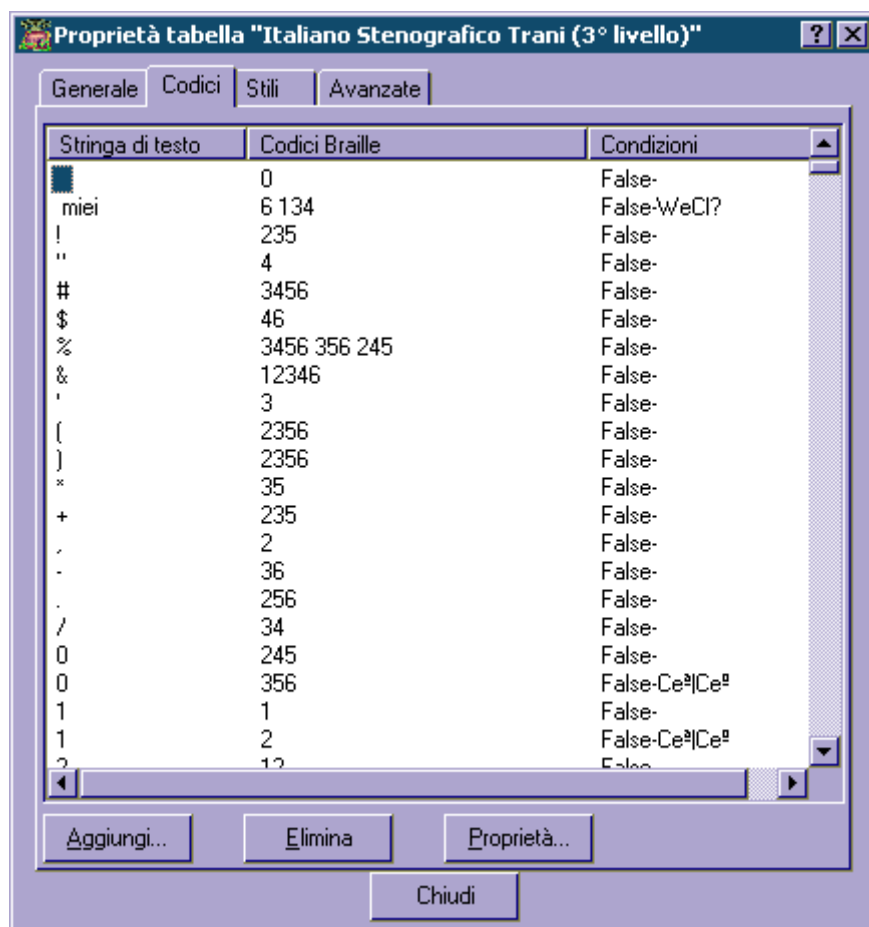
Proprietà tabella "Italiano Stenografico Trani (3° livello)"

?

Generale | Codici | Stili | Avanzate

| Stringa di testo | Codici Braille | Condizioni |
|---|---|---|
| | 0 | False- |
| miei | 6 134 | False-WeCl? |
| ! | 235 | False- |
| " | 4 | False- |
| # | 3456 | False- |
| $ | 46 | False- |
| % | 3456 356 245 | False- |
| & | 12346 | False- |
| ' | 3 | False- |
| ( | 2356 | False- |
| ) | 2356 | False- |
| * | 35 | False- |
| + | 235 | False- |
| , | 2 | False- |
| - | 36 | False- |
| . | 256 | False- |
| / | 34 | False- |
| 0 | 245 | False- |
| 0 | 356 | False-Ceª\|Ceº |
| 1 | 1 | False- |
| 1 | 2 | False-Ceª\|Ceº |
| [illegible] | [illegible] | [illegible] |

Aggiungi... | Elimina | Proprietà...

Chiudi